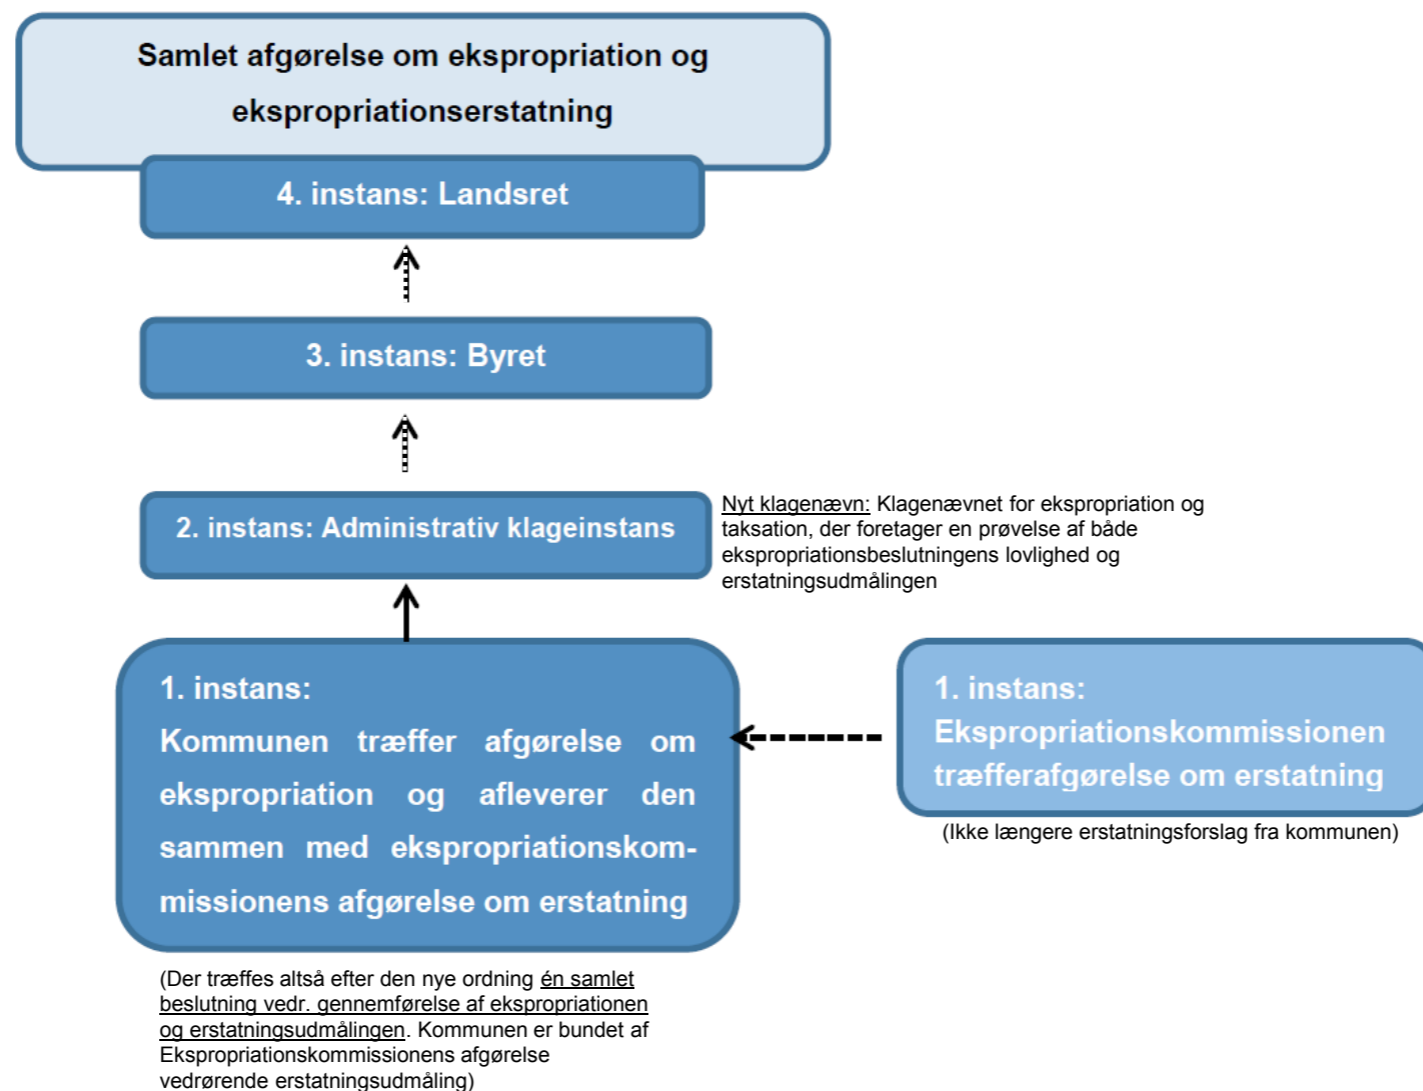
Samlet afgørelse om ekspropriation og ekspropriationserstatning

4. instans: Landsret

3. instans: Byret

2. instans: Administrativ klageinstans

Nyt klagenævn: Klagenævnet for ekspropriation og taksation, der foretager en prøvelse af både ekspropriationsbeslutningens lovlighed og erstatningsudmålingen

1. instans:
Kommunen træffer afgørelse om ekspropriation og afleverer den sammen med ekspropriationskommissionens afgørelse om erstatning

1. instans:
Ekspropriationskommissionen trætterafgørelse om erstatning

(Ikke længere erstatningsforslag fra kommunen)

(Der træffes altså efter den nye ordning én samlet beslutning vedr. gennemførelse af ekspropriationen og erstatningsudmålingen. Kommunen er bundet af Ekspropriationskommissionens afgørelse vedrørende erstatningsudmåling)